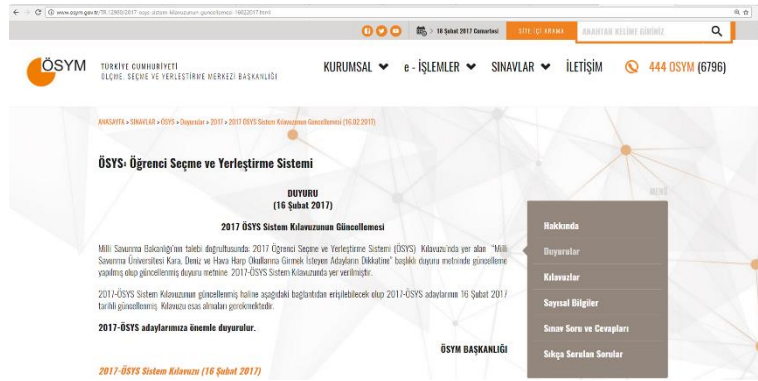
www.osym.gov.tr/TR,12969/2017-osys-sistem-kilavuzunun-guncellenmesi-16022017.html

18 Şubat 2017 Cumartesi SİTE İÇİ ARAMA ANAHTAR KELİME GİRİNİZ

ÖSYM TÜRKİYE CUMHURİYETİ ÖLÇME, SEÇME VE YERLEŞTİRME MERKEZİ BAŞKANLIĞI

KURUMSAL e - İŞLEMLER SINAVLAR İLETİŞİM 444 OSYM (6796)

ANASAYFA » SINAVLAR » ÖSYS » Duyurular » 2017 » 2017 ÖSYS Sistem Kılavuzunun Güncellenmesi (16.02.2017)

ÖSYS: Öğrenci Seçme ve Yerleştirme Sistemi

DUYURU
(16 Şubat 2017)

2017 ÖSYS Sistem Kılavuzunun Güncellenmesi

Milli Savunma Bakanlığı'nın talebi doğrultusunda; 2017 Öğrenci Seçme ve Yerleştirme Sistemi (ÖSYS) Kılavuzu'nda yer alan "Milli Savunma Üniversitesi Kara, Deniz ve Hava Harp Okullarına Girmek İsteyen Adayların Dikkatine" başlıklı duyuru metninde güncelleme yapılmış olup güncellenmiş duyuru metnine 2017-ÖSYS Sistem Kılavuzunda yer verilmiştir.

2017-ÖSYS Sistem Kılavuzunun güncellenmiş haline aşağıdaki bağlantıdan erişilebilecek olup 2017-ÖSYS adaylarının 16 Şubat 2017 tarihli güncellenmiş Kılavuzu esas almaları gerekmektedir.

2017-ÖSYS adaylarımıza önemle duyurulur.

ÖSYM BAŞKANLIĞI

2017-ÖSYS Sistem Kılavuzu (16 Şubat 2017)

MENÜ
Hakkında
Duyurular
Kılavuzlar
Sayısal Bilgiler
Sınav Soru ve Cevapları
Sıkça Sorulan Sorular